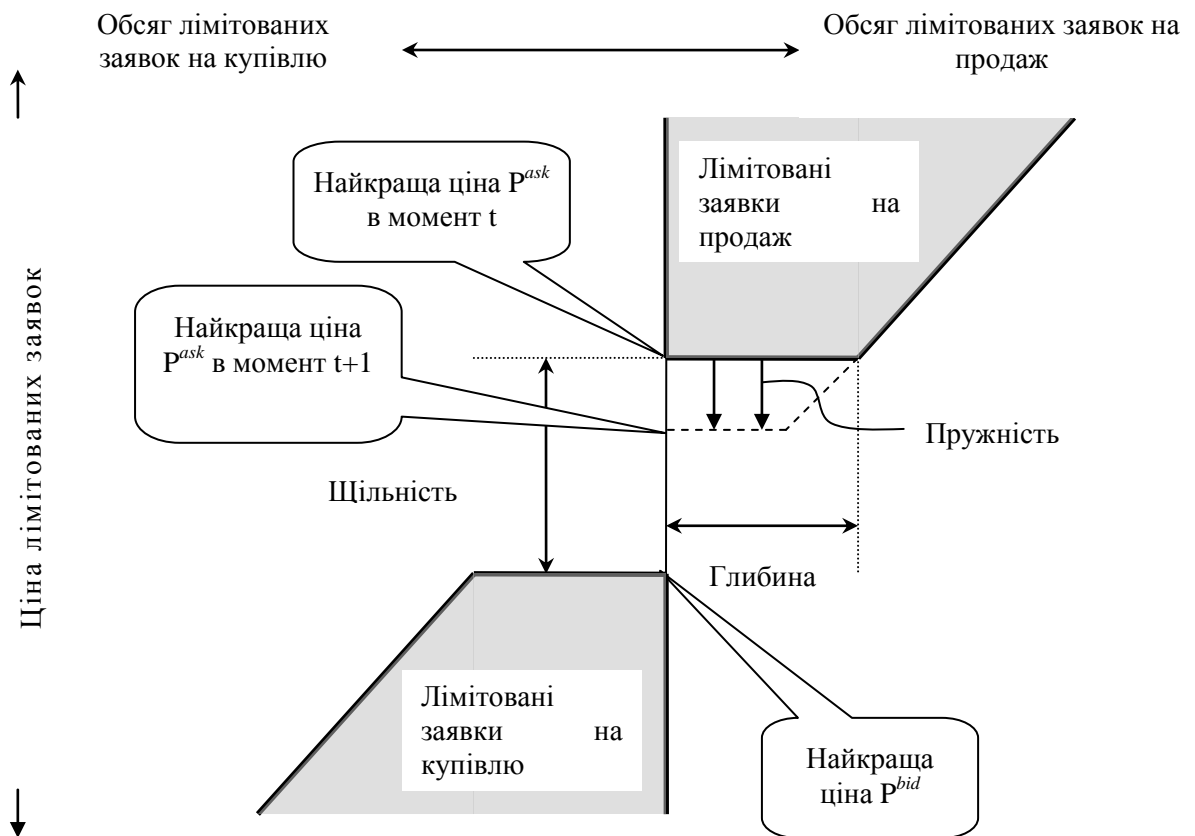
Обсяг лімітованих заявок на купівлю

Обсяг лімітованих заявок на продаж

Ціна лімітованих заявок

Найкраща ціна $P^{ask}$ в момент t

Лімітовані заявки на продаж

Найкраща ціна $P^{ask}$ в момент t+1

Пружність

Щільність

Глибина

Лімітовані заявки на купівлю

Найкраща ціна $P^{bid}$